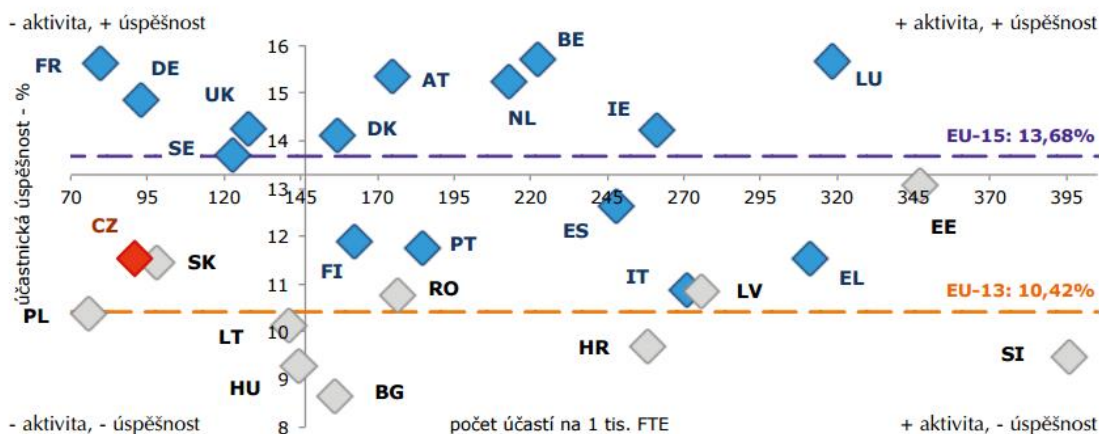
- aktivita, + úspěšnost

+ aktivita, + úspěšnost

účastnická úspěšnost - %

16
15
14
13
12
11
10
9
8

70 95 120 145 170 195 220 245 270 295 320 345 370 395

FR
DE
UK
SE
DK
AT
NL
BE
IE
LU
EU-15: 13,68%
EE
ES
CZ
SK
FI
PT
RO
IT
LV
EL
EU-13: 10,42%
PL
LT
HR
SI
HU
BG

- aktivita, - úspěšnost

počet účastí na 1 tis. FTE

+ aktivita, - úspěšnost